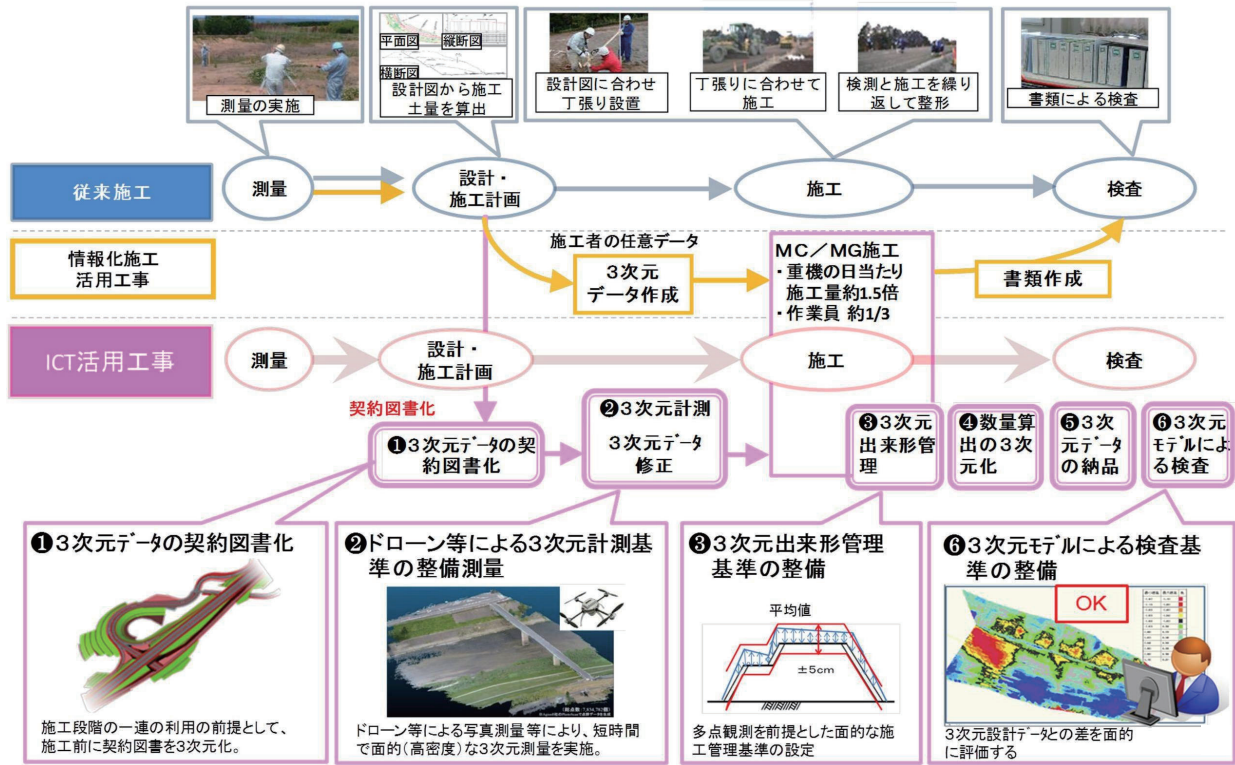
測量の実施

平面図
縦断図
横断図
設計図から施工土量を算出

設計図に合わせ丁張り設置

丁張りに合わせて施工

検測と施工を繰り返して整形

書類による検査

従来施工

測量

設計・施工計画

施工

検査

情報化施工活用工事

施工者の任意データ

3次元データ作成

MC／MG施工
・重機の日当たり施工量約1.5倍
・作業員 約1/3

書類作成

ICT活用工事

測量

設計・施工計画

施工

検査

契約図書化

❶3次元ﾃﾞｰﾀの契約図書化

❷3次元計測
3次元ﾃﾞｰﾀ修正

❸3次元出来形管理

❹数量算出の3次元化

❺3次元ﾃﾞｰﾀの納品

❻3次元ﾓﾃﾞﾙによる検査

❶3次元ﾃﾞｰﾀの契約図書化

施工段階の一連の利用の前提として、施工前に契約図書を3次元化。

❷ドローン等による3次元計測基準の整備測量

ドローン等による写真測量等により、短時間で面的(高密度)な3次元測量を実施。

❸3次元出来形管理基準の整備

平均値
±5cm

多点観測を前提とした面的な施工管理基準の設定

❻3次元ﾓﾃﾞﾙによる検査基準の整備

OK

3次元設計ﾃﾞｰﾀとの差を面的に評価する